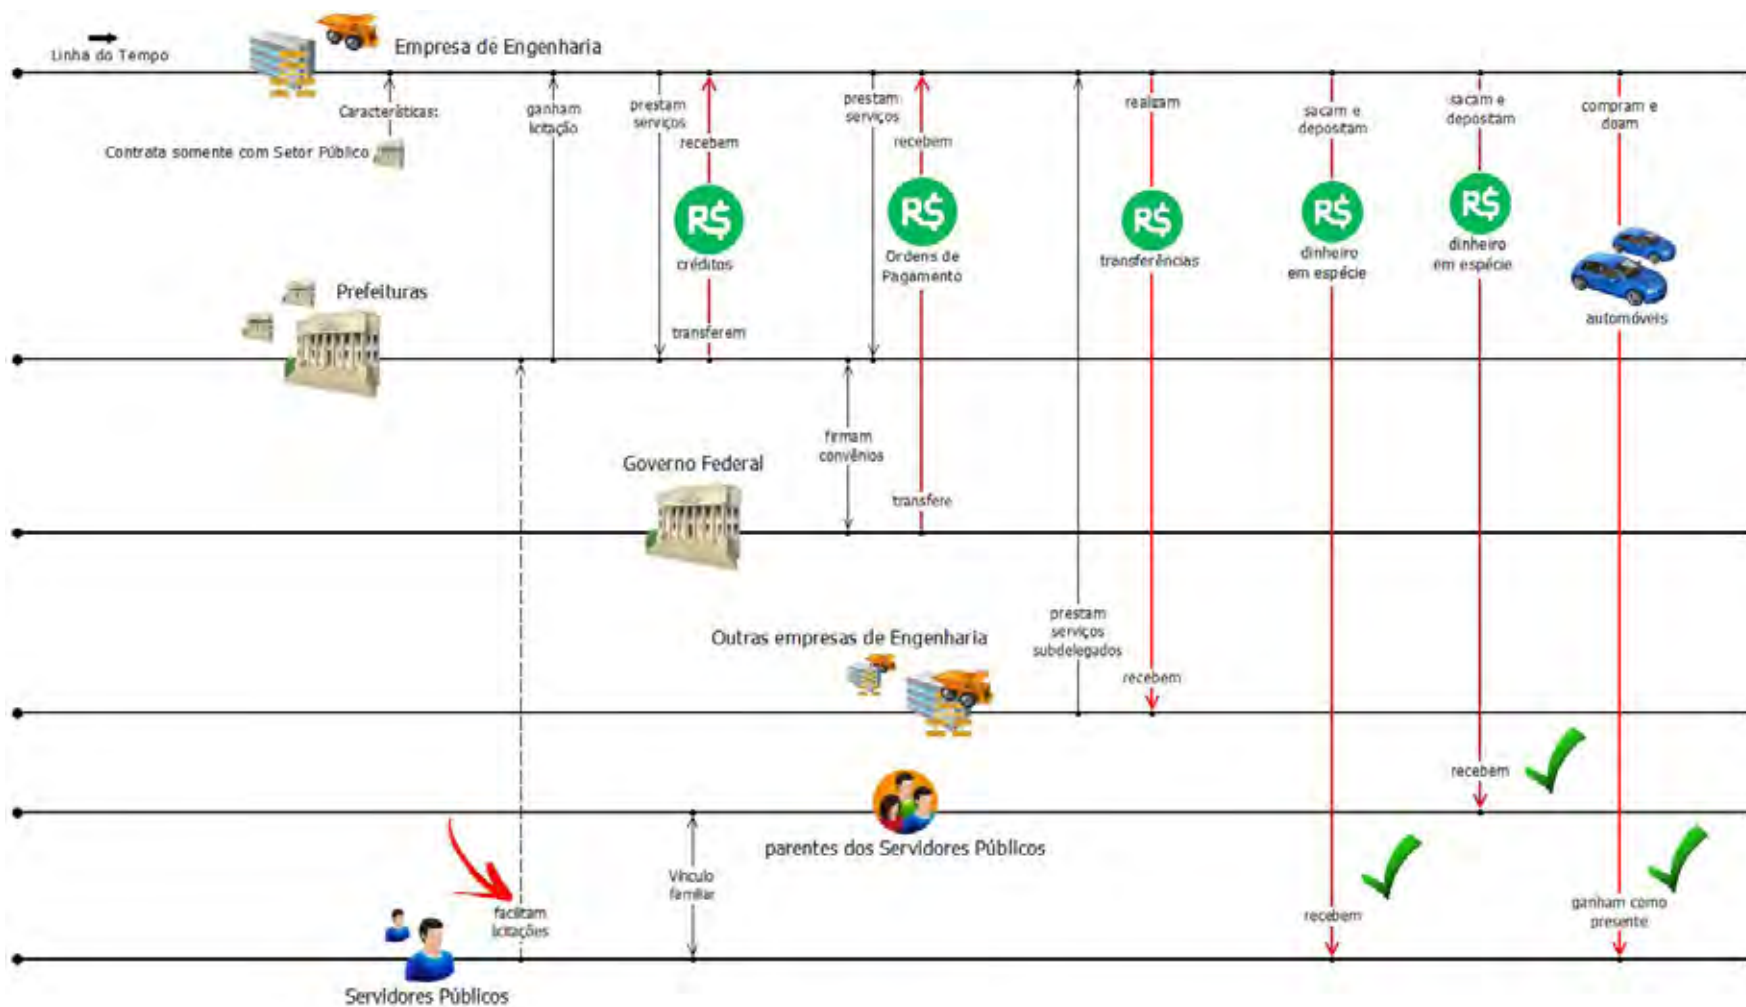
Linha do Tempo

Empresa de Engenharia

Características:

Contrata somente com Setor Público

ganham licitação

prestam serviços

recebem

R$ créditos

transferem

prestam serviços

recebem

R$ Ordens de Pagamento

realizam

R$ transferências

sacam e depositam

R$ dinheiro em espécie

sacam e depositam

R$ dinheiro em espécie

compram e doam

automóveis

Prefeituras

Governo Federal

firmam convênios

transfere

Outras empresas de Engenharia

prestam serviços subdelegados

recebem

recebem

parentes dos Servidores Públicos

Vínculo familiar

facilitam licitações

recebem

ganham como presente

Servidores Públicos